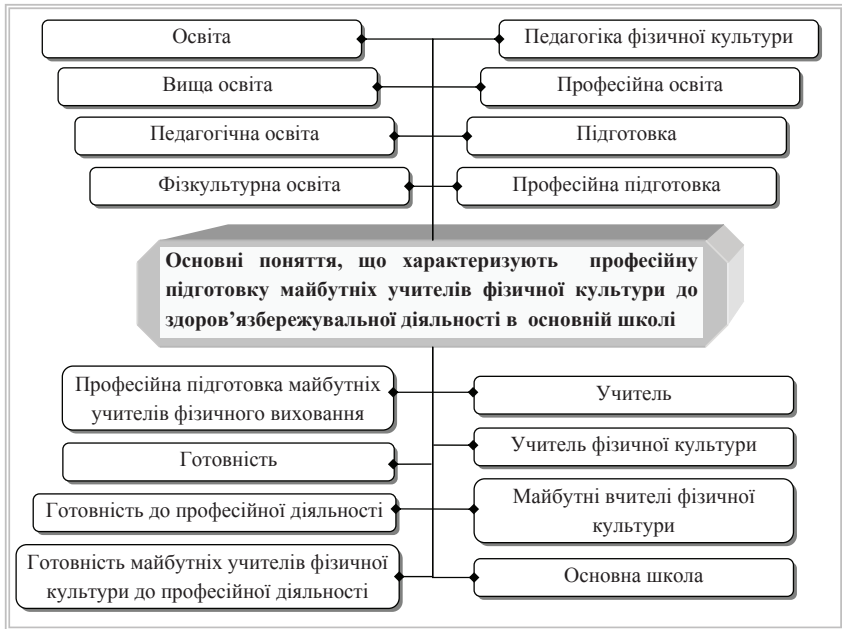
Освіта

Педагогіка фізичної культури

Вища освіта

Професійна освіта

Педагогічна освіта

Підготовка

Фізкультурна освіта

Професійна підготовка

Основні поняття, що характеризують професійну підготовку майбутніх учителів фізичної культури до здоров'язбережувальної діяльності в основній школі

Професійна підготовка майбутніх учителів фізичного виховання

Учитель

Учитель фізичної культури

Готовність

Готовність до професійної діяльності

Майбутні вчителі фізичної культури

Готовність майбутніх учителів фізичної культури до професійної діяльності

Основна школа